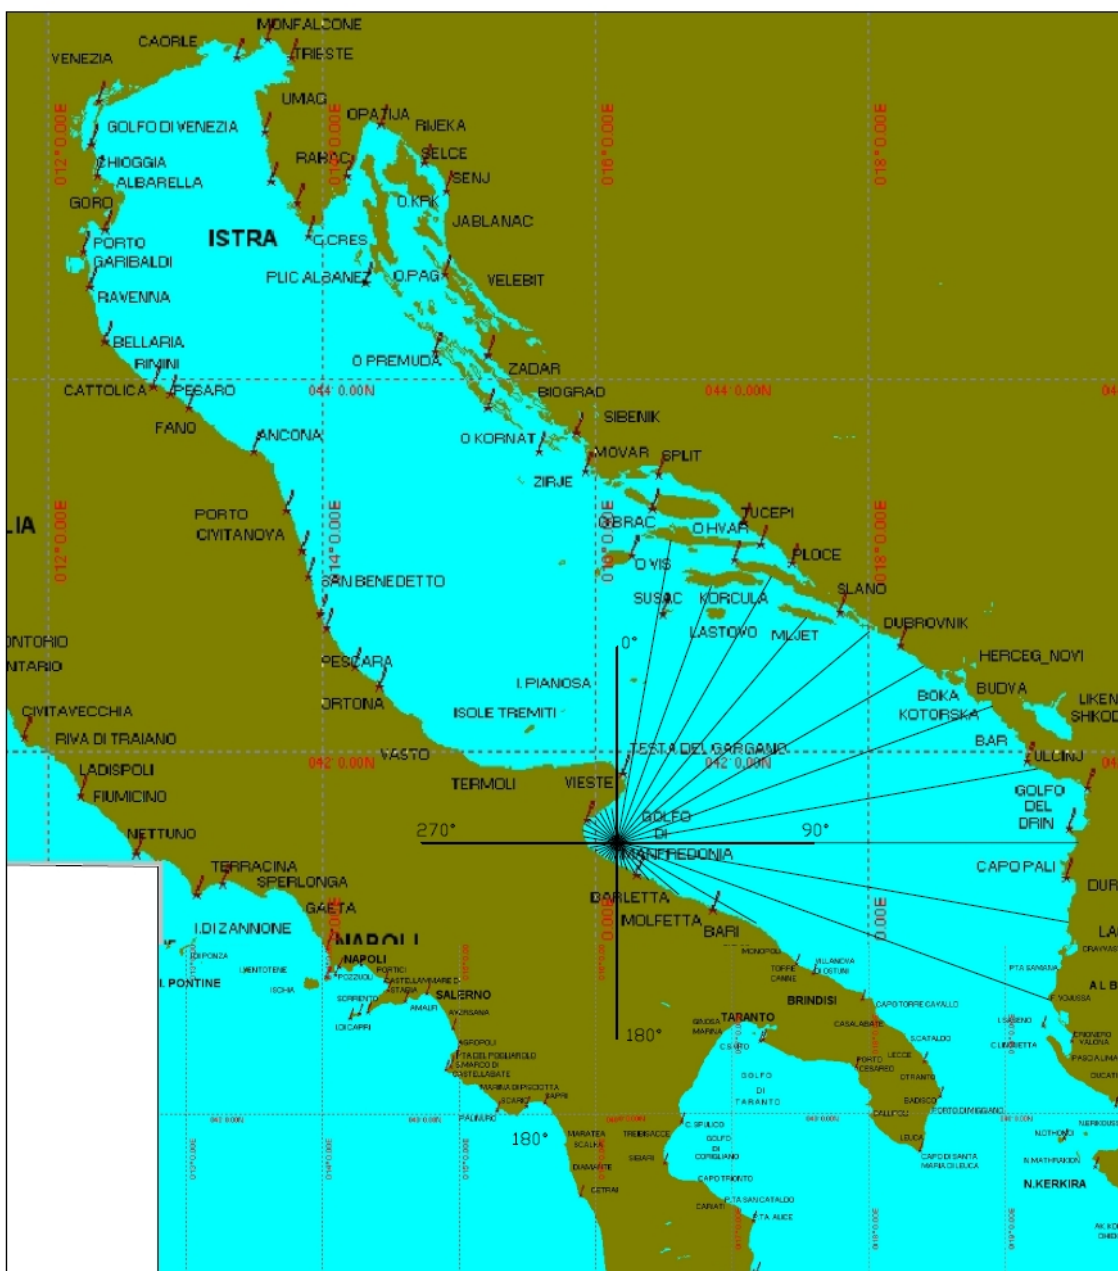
MONFALCONE
CAORLE
TRIESTE
VENEZIA
UMAG
OPATIJA
RIJEKA
GOLFO DI VENEZIA
012°0.00E
014°0.00E
016°0.00E
018°0.00E
CHIOGGIA
RABAC
SELCE
ALBARELLA
SENJ
GORO
O.KRK
JABLANAC
ISTRA
PORTO GARIBALDI
C.CRES
PLIC ALBANEZ
O.PAG
VELEBIT
RAVENNA
BELLARIA
RIMINI
O PREMUDA
ZADAR
CATTOLICA
PESARO
044°0.00N
BIOGRAD
044°0.00N
SIBENIK
FANO
ANCONA
O KORNAT
MOVAR
SPLIT
ZIRJE
LIA
PORTO CIVITANOVA
014°0.00E
016°0.00E
018°0.00E
012°0.00E
BRAC
TUCEPI
O HVAR
O VIS
PLOCE
SAN BENEDETTO
SUSAC
KORCULA
SLANO
ONTORIO
NTARIO
LASTOVO
MLJET
DUBROVNIK
0°
HERCEG_NOVI
PESCARA
I.PIANOSA
BUDVA
BOKA KOTORSKA
CIVITAVECCHIA
ORTONA
ISOLE TREMITI
LIKEN SHIKO
RIVA DI TRAIANO
BAR
VASTO
TESTA DEL GARGANO
042°0.00N
042°0.00N
ULCINJ
LADISPOLI
TERMOLI
VIESTE
GOLFO DEL DRIN
FIUMICINO
270°
GOLFO DI MANFREDONIA
90°
NETTUNO
CAPO PALI
TERRACINA
SPERLONGA
BARLETTA
DUR
GAETA
MOLFETTA
BARI
0.00E
I.DI ZANNONE
NAPOLI
LA
I. PONTINE
NAPOLI
SALERNO
BRINDISI
ALB
TARANTO
180°
GOLFO DI TARANTO
180°
N.KERKIRA